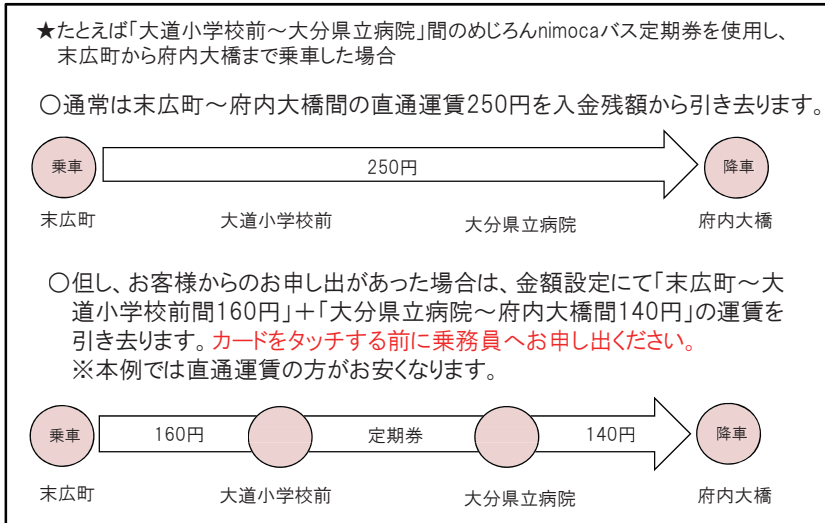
★たとえば「大道小学校前～大分県立病院」間のめじろんnimocaバス定期券を使用し、末広町から府内大橋まで乗車した場合

○通常は末広町～府内大橋間の直通運賃250円を入金残額から引き去ります。

乗車

250円

降車

末広町

大道小学校前

大分県立病院

府内大橋

○但し、お客様からのお申し出があった場合は、金額設定にて「末広町～大道小学校前間160円」＋「大分県立病院～府内大橋間140円」の運賃を引き去ります。カードをタッチする前に乗務員へお申し出ください。
※本例では直通運賃の方がお安くなります。

乗車

160円

定期券

140円

降車

末広町

大道小学校前

大分県立病院

府内大橋